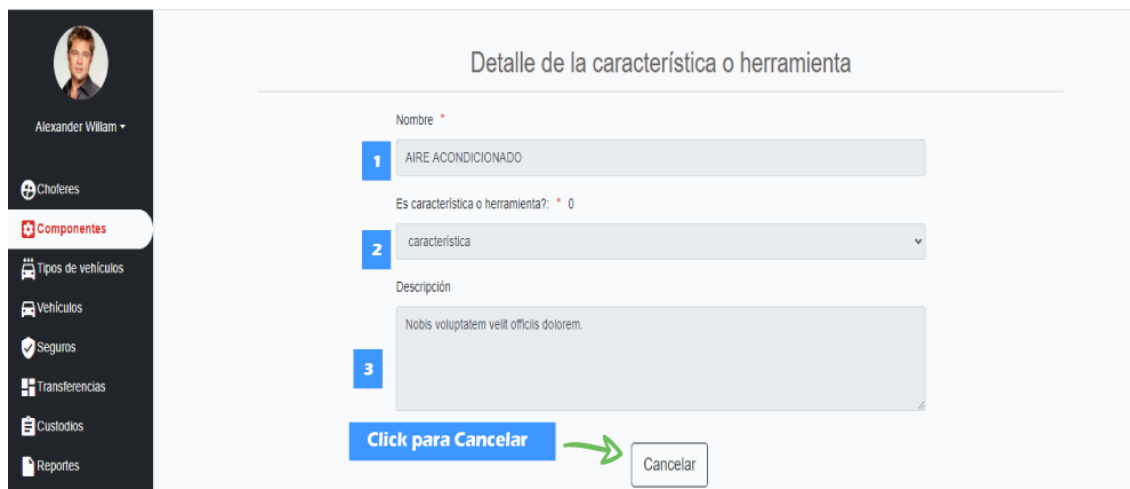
Alexander Willam ▾

Choferes

Componentes

Tipos de vehículos

Vehículos

Seguros

Transferencias

Custodios

Reportes

Detalle de la característica o herramienta

Nombre *

1

AIRE ACONDICIONADO

Es característica o herramienta?: * 0

2

característica

Descripción

3

Nobis voluptatem velit officiis dolorem.

Click para Cancelar

Cancelar